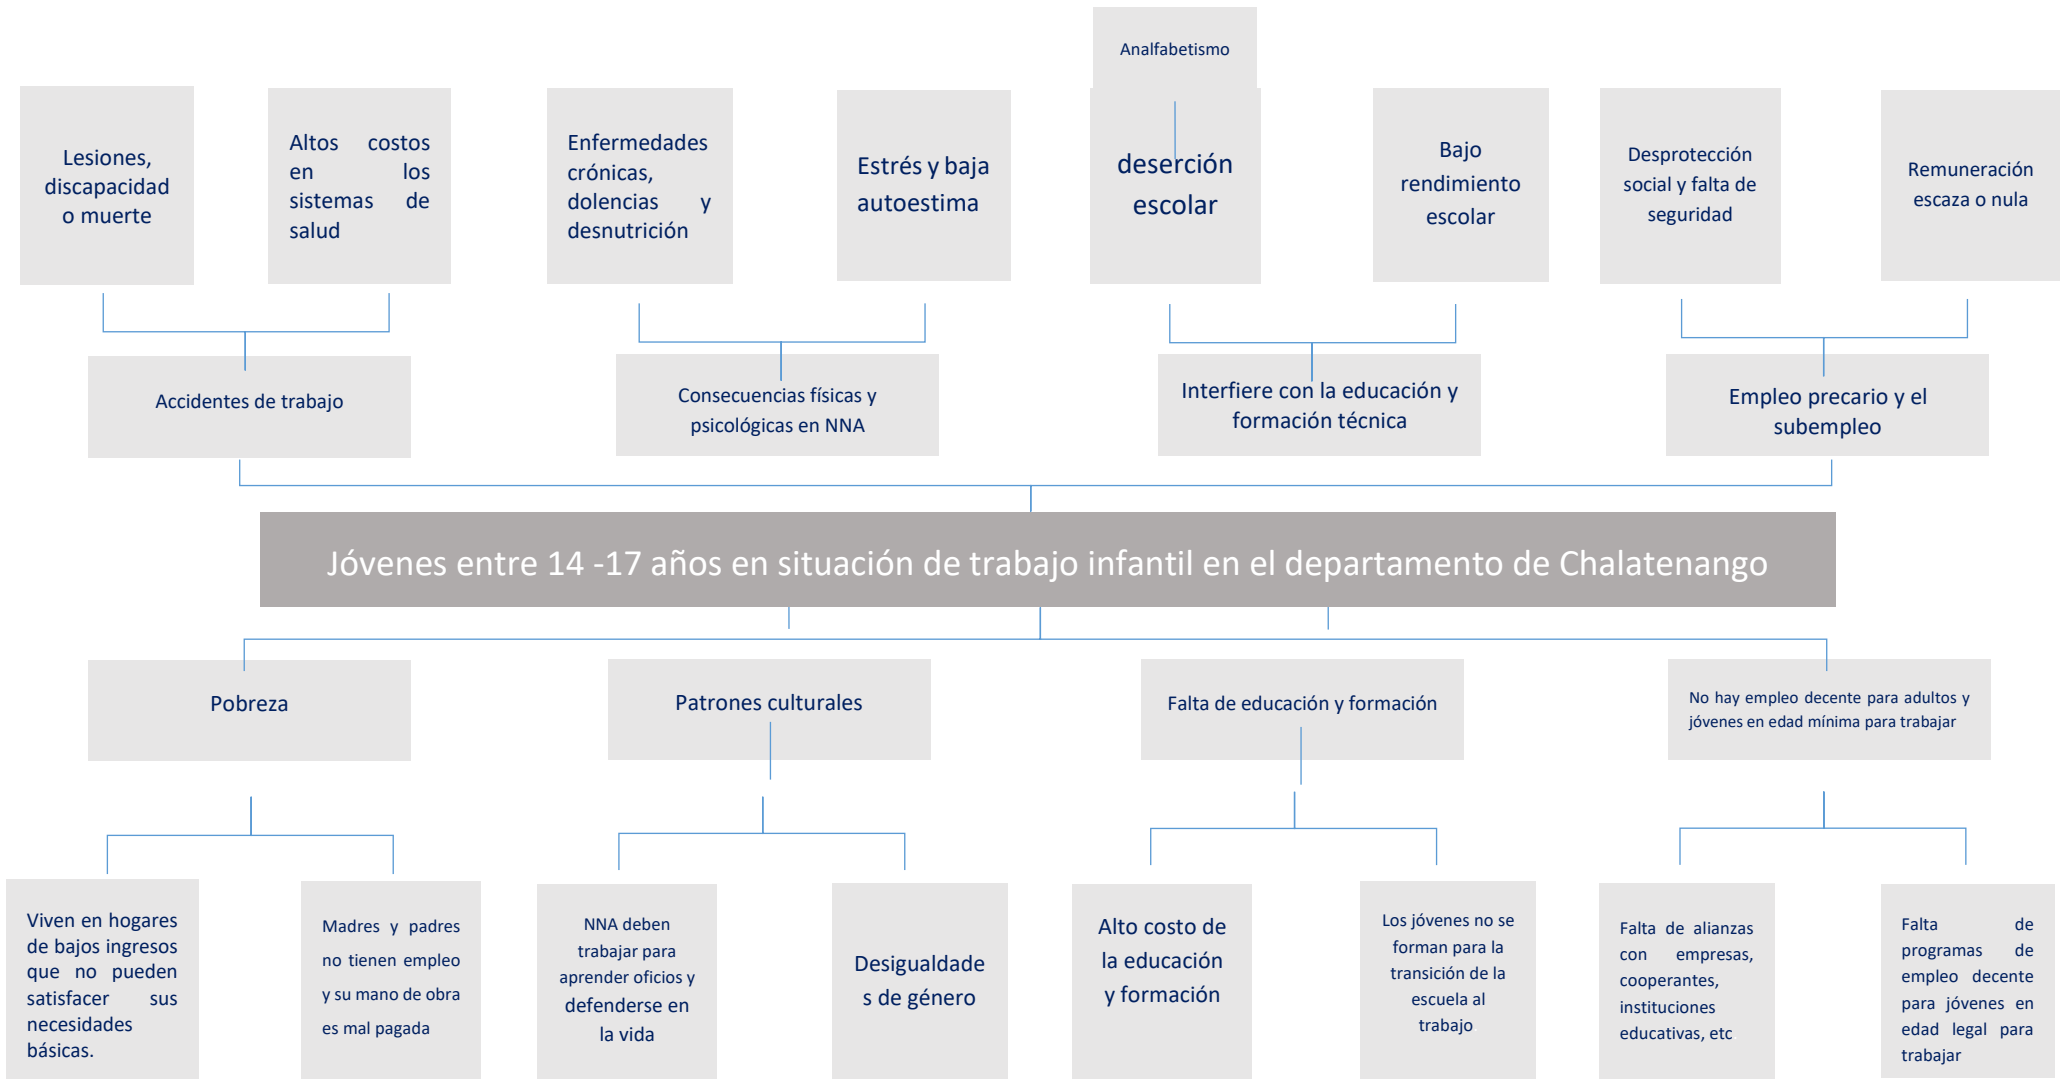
Analfabetismo

Lesiones, discapacidad o muerte

Altos costos en los sistemas de salud

Enfermedades crónicas, dolencias y desnutrición

Estrés y baja autoestima

deserción escolar

Bajo rendimiento escolar

Desprotección social y falta de seguridad

Remuneración escaza o nula

Accidentes de trabajo

Consecuencias físicas y psicológicas en NNA

Interfiere con la educación y formación técnica

Empleo precario y el subempleo

Jóvenes entre 14 -17 años en situación de trabajo infantil en el departamento de Chalatenango

Pobreza

Patrones culturales

Falta de educación y formación

No hay empleo decente para adultos y jóvenes en edad mínima para trabajar

Viven en hogares de bajos ingresos que no pueden satisfacer sus necesidades básicas.

Madres y padres no tienen empleo y su mano de obra es mal pagada

NNA deben trabajar para aprender oficios y defenderse en la vida

Desigualdades de género

Alto costo de la educación y formación

Los jóvenes no se forman para la transición de la escuela al trabajo

Falta de alianzas con empresas, cooperantes, instituciones educativas, etc

Falta de programas de empleo decente para jóvenes en edad legal para trabajar